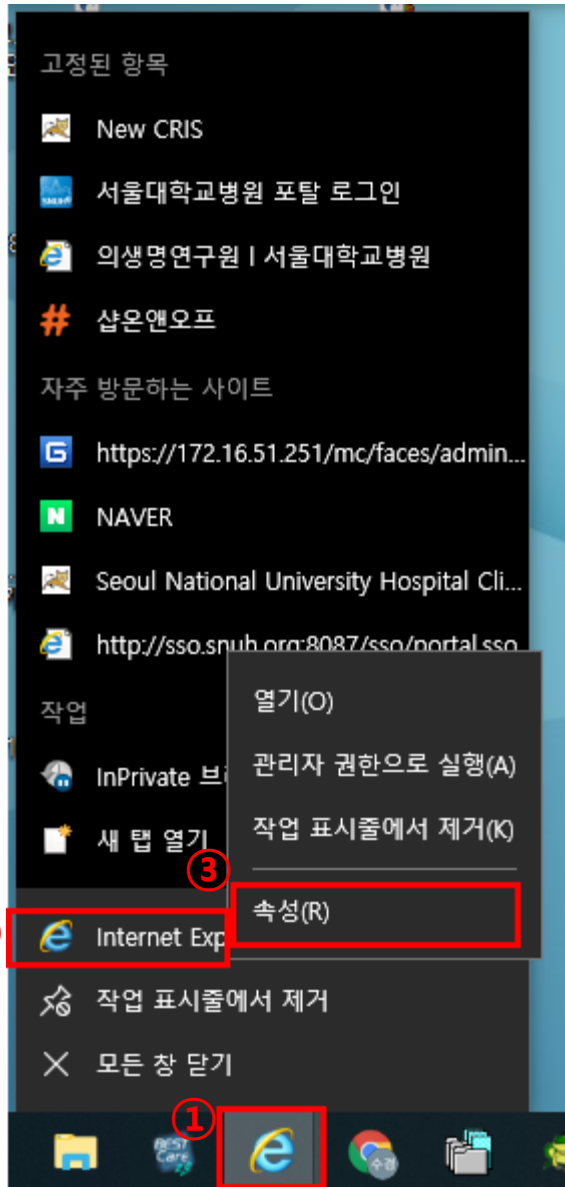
고정된 항목

New CRIS

서울대학교병원 포탈 로그인

의생명연구원 | 서울대학교병원

샵온앤오프

자주 방문하는 사이트

https://172.16.51.251/mc/faces/admin...

NAVER

Seoul National University Hospital Cli...

http://sso.snuh.org:8087/sso/portal.sso

작업

InPrivate 브

새 탭 열기

Internet Exp

작업 표시줄에서 제거

모든 창 닫기

열기(O)

관리자 권한으로 실행(A)

작업 표시줄에서 제거(K)

③

속성(R)

①

BEST Care

수경